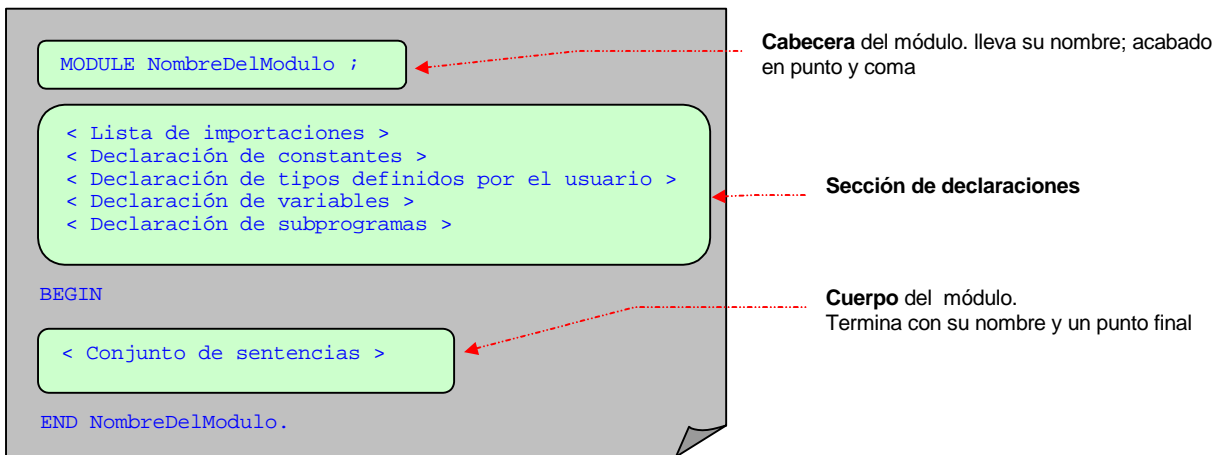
MODULE NombreDelModulo ;

< Lista de importaciones >
< Declaración de constantes >
< Declaración de tipos definidos por el usuario >
< Declaración de variables >
< Declaración de subprogramas >

BEGIN

< Conjunto de sentencias >

END NombreDelModulo.

**Cabecera** del módulo. lleva su nombre; acabado en punto y coma

**Sección de declaraciones**

**Cuerpo** del módulo.
Termina con su nombre y un punto final